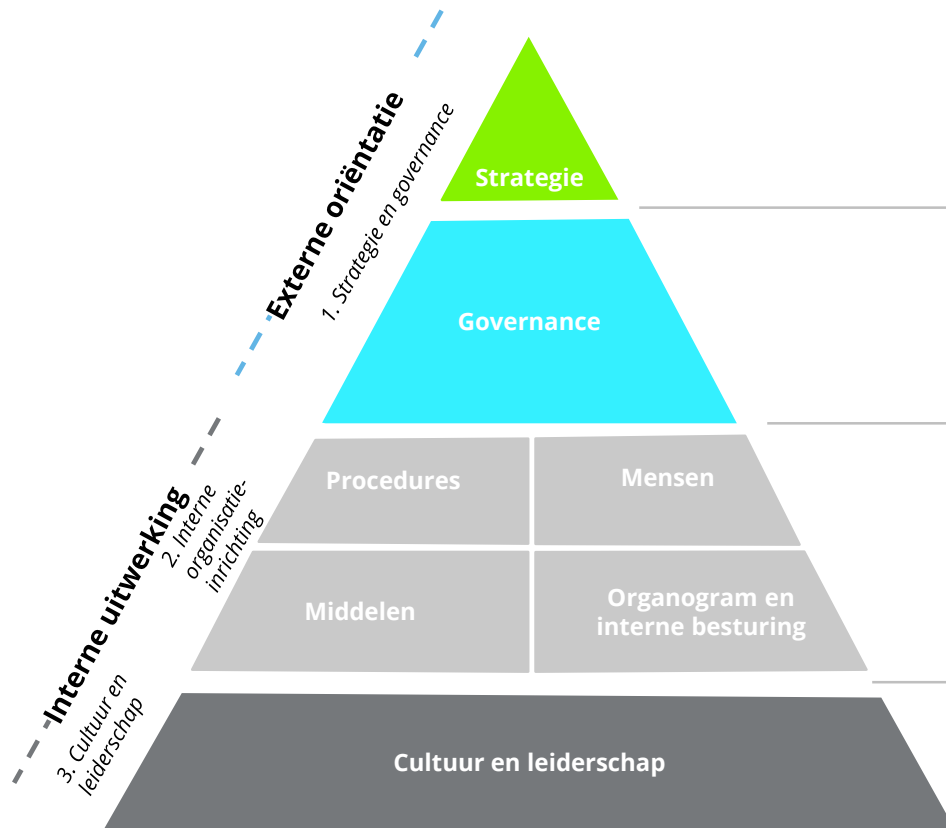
Externe oriëntatie
1. Strategie en governance
Strategie
Governance
Interne uitwerking
2. Interne organisatie-inrichting
Procedures
Mensen
Middelen
Organogram en interne besturing
3. Cultuur en leiderschap
Cultuur en leiderschap